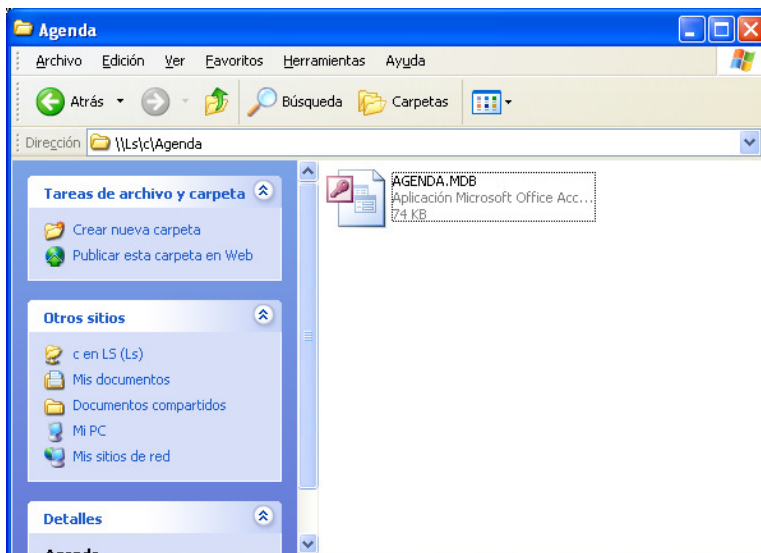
Agenda

Archivo Edición Ver Favoritos Herramientas Ayuda

Atrás Búsqueda Carpetas

Dirección \\Ls\c\Agenda

Tareas de archivo y carpeta

Crear nueva carpeta
Publicar esta carpeta en Web

Otros sitios

c en LS (Ls)
Mis documentos
Documentos compartidos
Mi PC
Mis sitios de red

Detalles

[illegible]

AGENDA.MDB
Aplicación Microsoft Office Acc...
74 KB